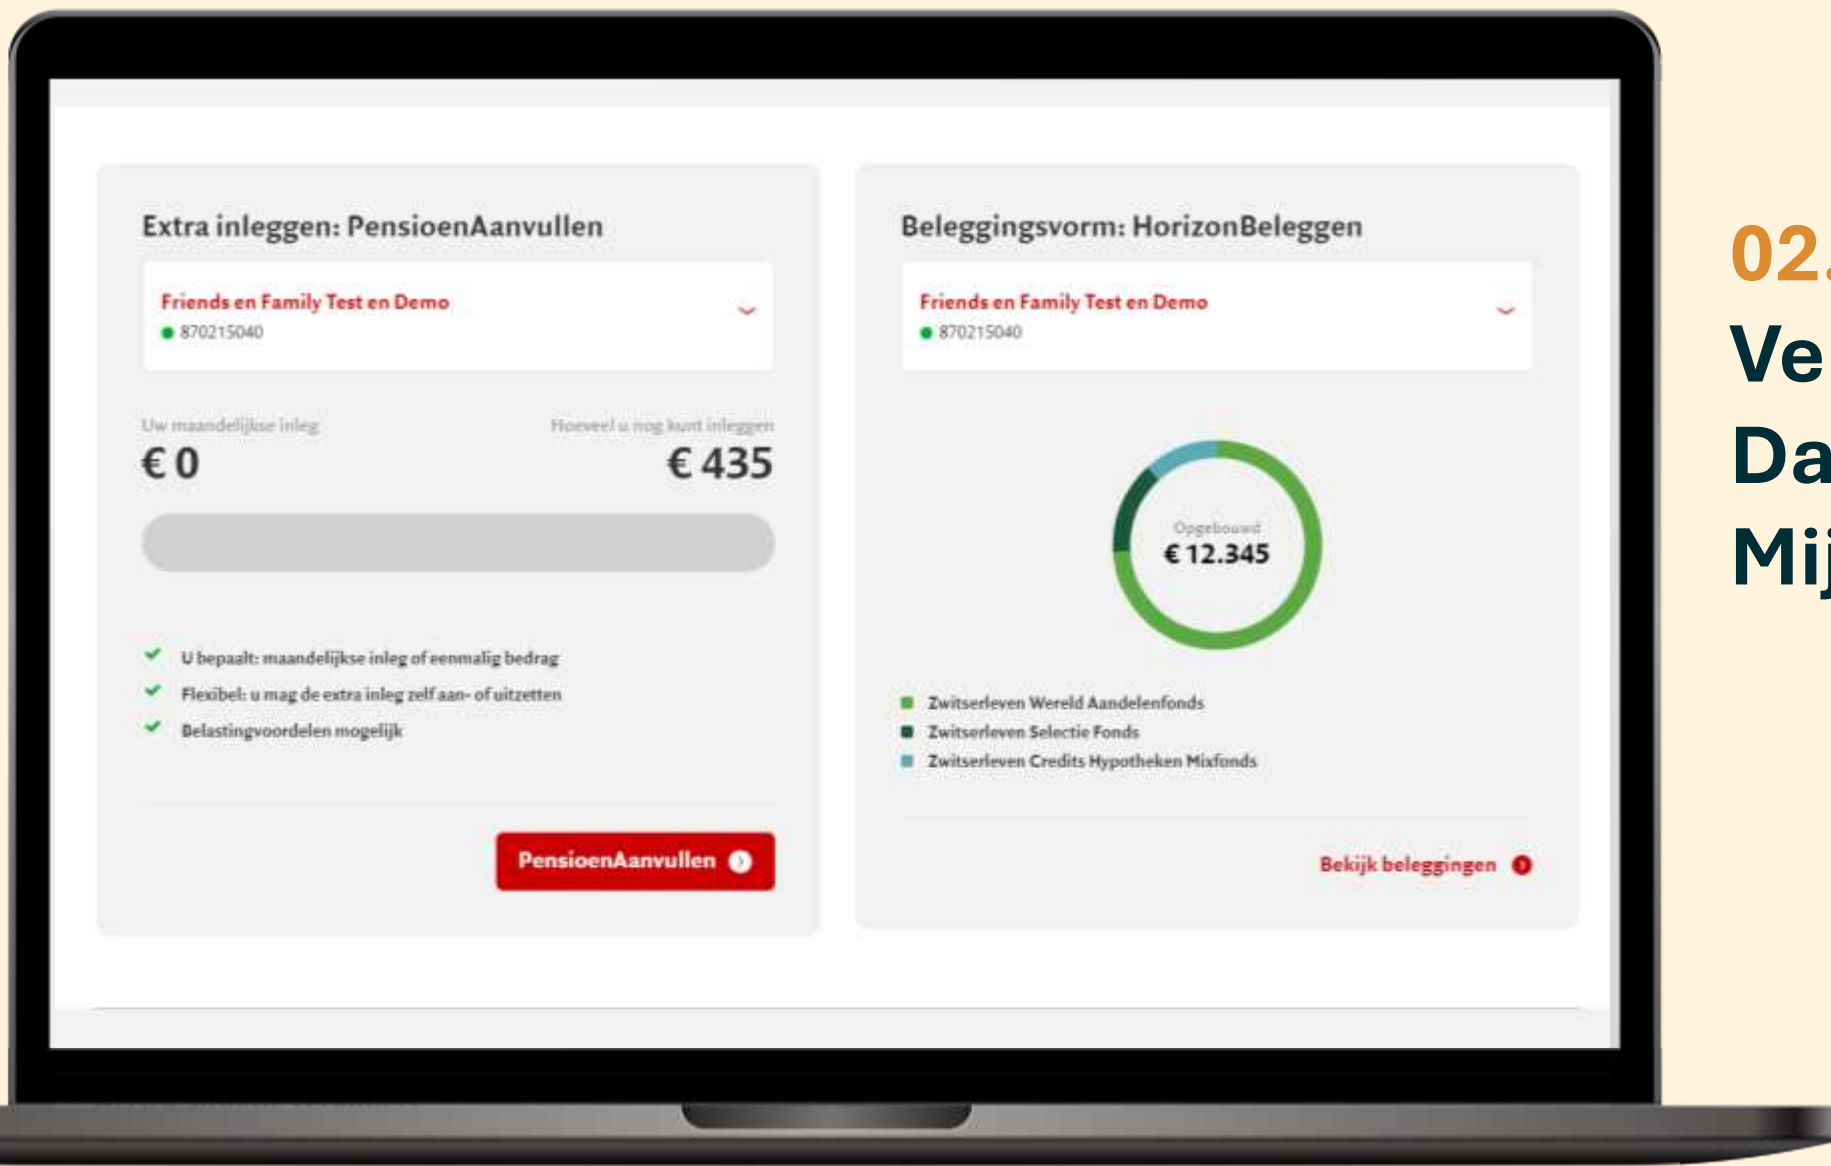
Extra inleggen: PensioenAanvullen

Friends en Family Test en Demo
870215040

Uw maandelijkse inleg
€ 0

Hoeveel u nog kunt inleggen
€ 435

U bepaalt: maandelijkse inleg of eenmalig bedrag
Flexibel: u mag de extra inleg zelf aan- of uitzetten
Belastingvoordelen mogelijk

PensioenAanvullen

Beleggingsvorm: HorizonBeleggen

Friends en Family Test en Demo
870215040

Opgebouwd
€ 12.345

Zwitserleven Wereld Aandelenfonds
Zwitserleven Selectie Fonds
Zwitserleven Credits Hypotheken Mixfonds

Bekijk beleggingen

02.
Ve
Da
Mij